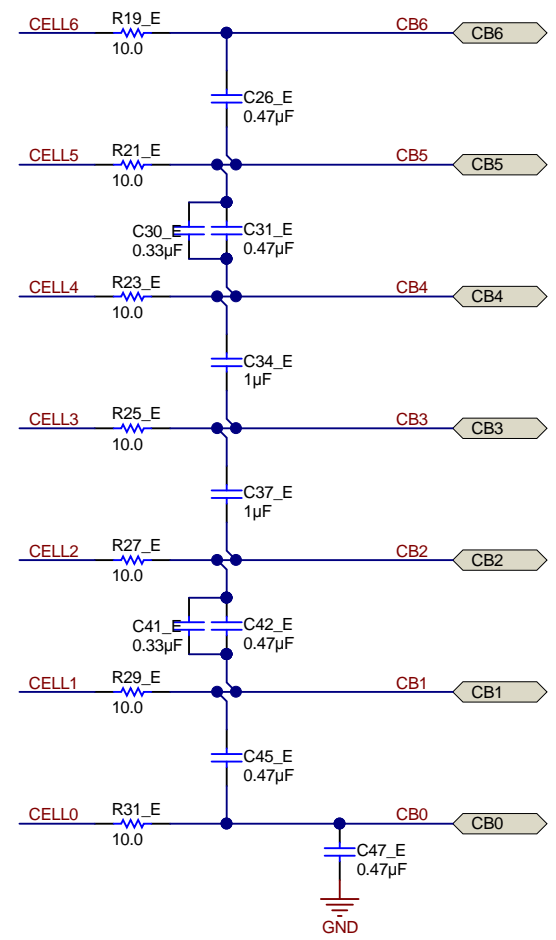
CELL6
R19_E
10.0
CB6
CB6
C26_E
0.47µF
CELL5
R21_E
10.0
CB5
CB5
C30_E
0.33µF
C31_E
0.47µF
CELL4
R23_E
10.0
CB4
CB4
C34_E
1µF
CELL3
R25_E
10.0
CB3
CB3
C37_E
1µF
CELL2
R27_E
10.0
CB2
CB2
C41_E
0.33µF
C42_E
0.47µF
CELL1
R29_E
10.0
CB1
CB1
C45_E
0.47µF
CELL0
R31_E
10.0
CB0
CB0
C47_E
0.47µF
GND